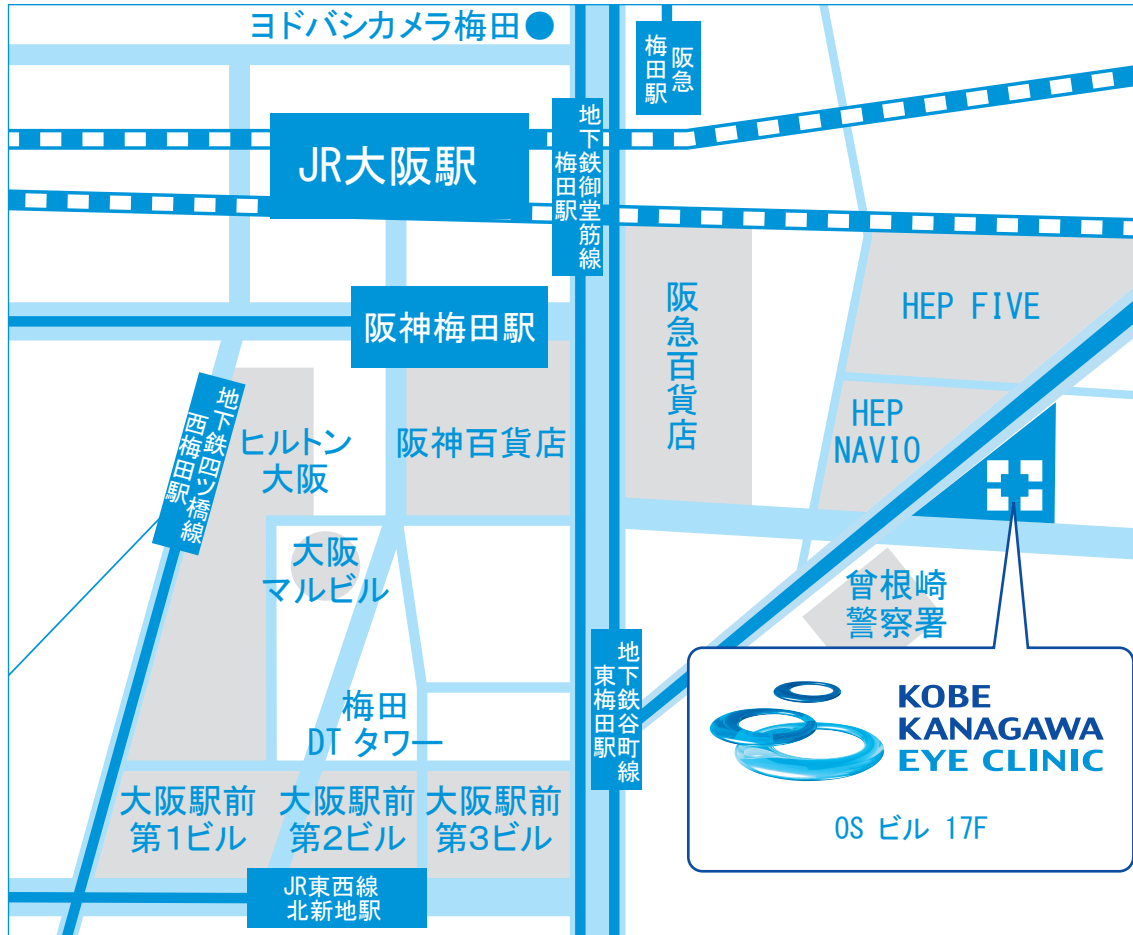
ヨドバシカメラ梅田

阪急梅田駅

JR大阪駅

地下鉄御堂筋線梅田駅

阪神梅田駅

HEP FIVE

阪急百貨店

HEP NAVIO

地下鉄四ツ橋線西梅田駅

ヒルトン大阪

阪神百貨店

大阪マルビル

曽根崎警察署

地下鉄谷町線東梅田駅

KOBE KANAGAWA EYE CLINIC

梅田DT タワー

OS ビル 17F

大阪駅前第1ビル

大阪駅前第2ビル

大阪駅前第3ビル

JR東西線北新地駅